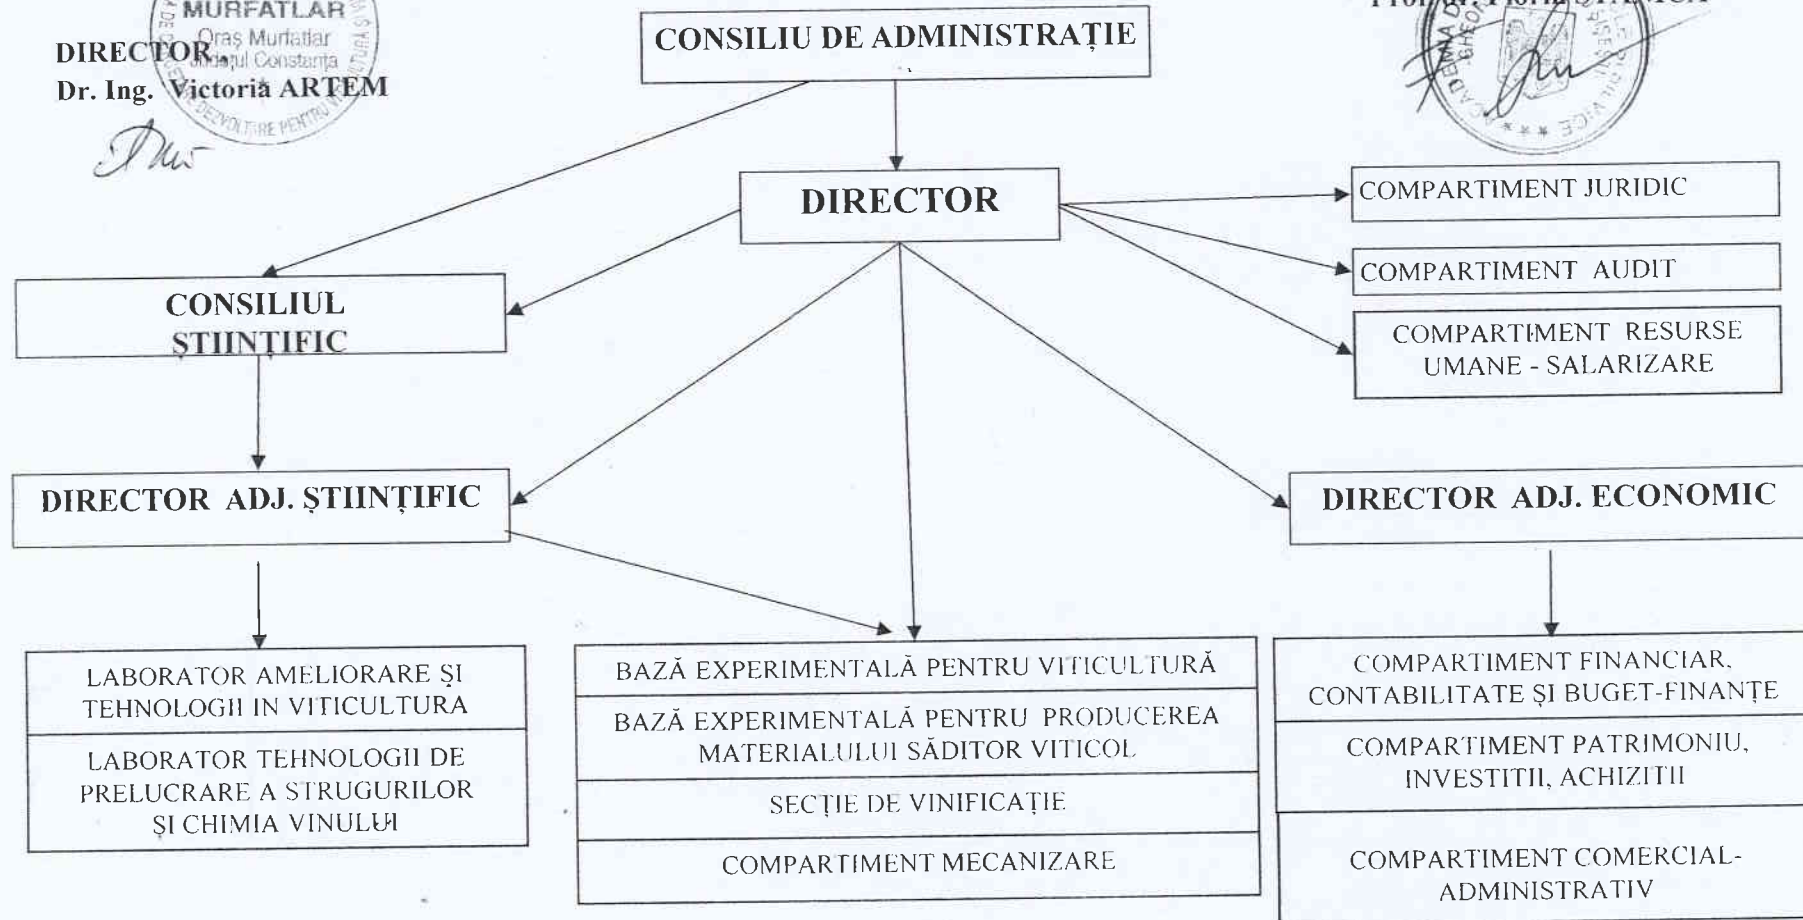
MURFATLAR
Oraş Murfatlar
Județul Constanța

DIRECTOR
Dr. Ing. Victoria ARTEM

Prof. dr. Florin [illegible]

CONSILIU DE ADMINISTRAȚIE

DIRECTOR

COMPARTIMENT JURIDIC

COMPARTIMENT AUDIT

COMPARTIMENT RESURSE UMANE - SALARIZARE

CONSILIUL ŞTIINȚIFIC

DIRECTOR ADJ. ŞTIINȚIFIC

DIRECTOR ADJ. ECONOMIC

LABORATOR AMELIORARE ŞI TEHNOLOGII IN VITICULTURA

LABORATOR TEHNOLOGII DE PRELUCRARE A STRUGURILOR ŞI CHIMIA VINULUI

BAZĂ EXPERIMENTALĂ PENTRU VITICULTURĂ

BAZĂ EXPERIMENTALĂ PENTRU PRODUCEREA MATERIALULUI SĂDITOR VITICOL

SECȚIE DE VINIFICAȚIE

COMPARTIMENT MECANIZARE

COMPARTIMENT FINANCIAR, CONTABILITATE ŞI BUGET-FINANȚE

COMPARTIMENT PATRIMONIU, INVESTITII, ACHIZITII

COMPARTIMENT COMERCIAL-ADMINISTRATIV